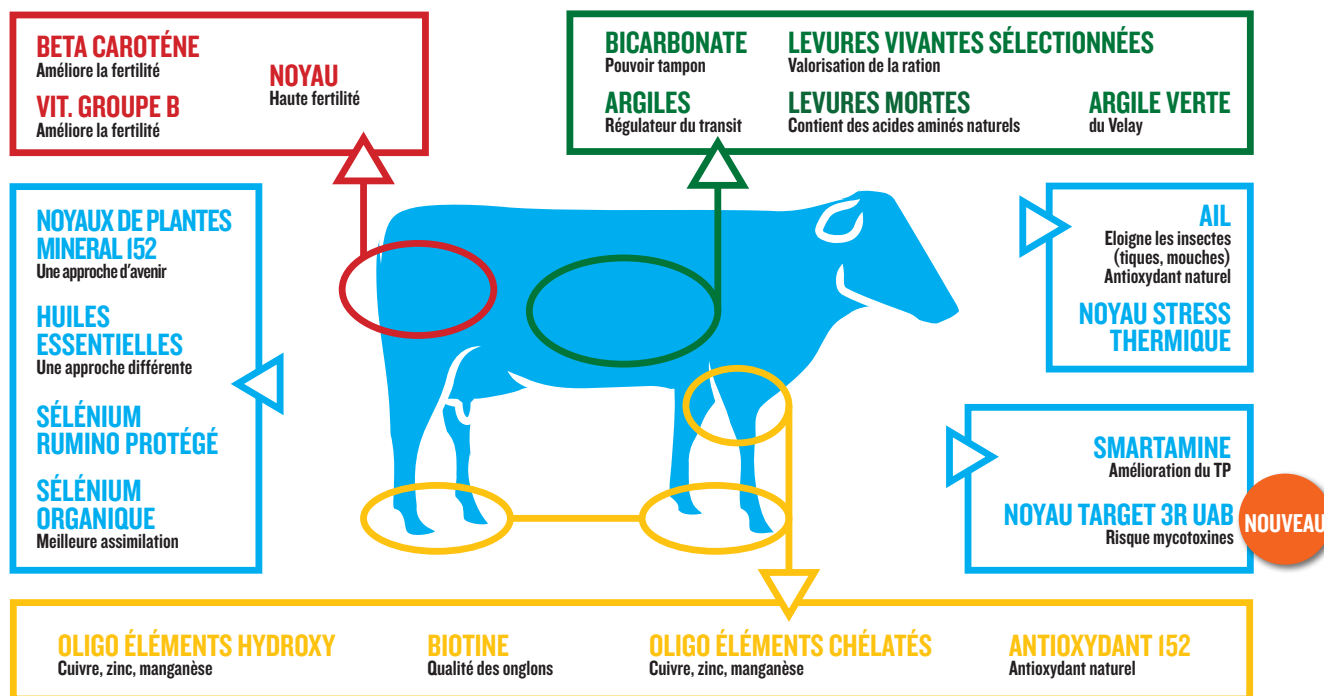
BETA CAROTÉNE
Améliore la fertilité

VIT. GROUPE B
Améliore la fertilité

NOYAU
Haute fertilité

BICARBONATE
Pouvoir tampon

LEVURES VIVANTES SÉLECTIONNÉES
Valorisation de la ration

ARGILES
Régulateur du transit

LEVURES MORTES
Contient des acides aminés naturels

ARGILE VERTE
du Velay

NOYAUX DE PLANTES MINERAL I52
Une approche d'avenir

HUILES ESSENTIELLES
Une approche différente

SÉLÉNIUM RUMINO PROTÉGÉ

SÉLÉNIUM ORGANIQUE
Meilleure assimilation

AIL
Eloigne les insectes (tiques, mouches)
Antioxydant naturel

NOYAU STRESS THERMIQUE

SMARTAMINE
Amélioration du TP

NOYAU TARGET 3R UAB
Risque mycotoxines

NOUVEAU

OLIGO ÉLÉMENTS HYDROXY
Cuivre, zinc, manganèse

BIOTINE
Qualité des onglons

OLIGO ÉLÉMENTS CHÉLATÉS
Cuivre, zinc, manganèse

ANTIOXYDANT I52
Antioxydant naturel